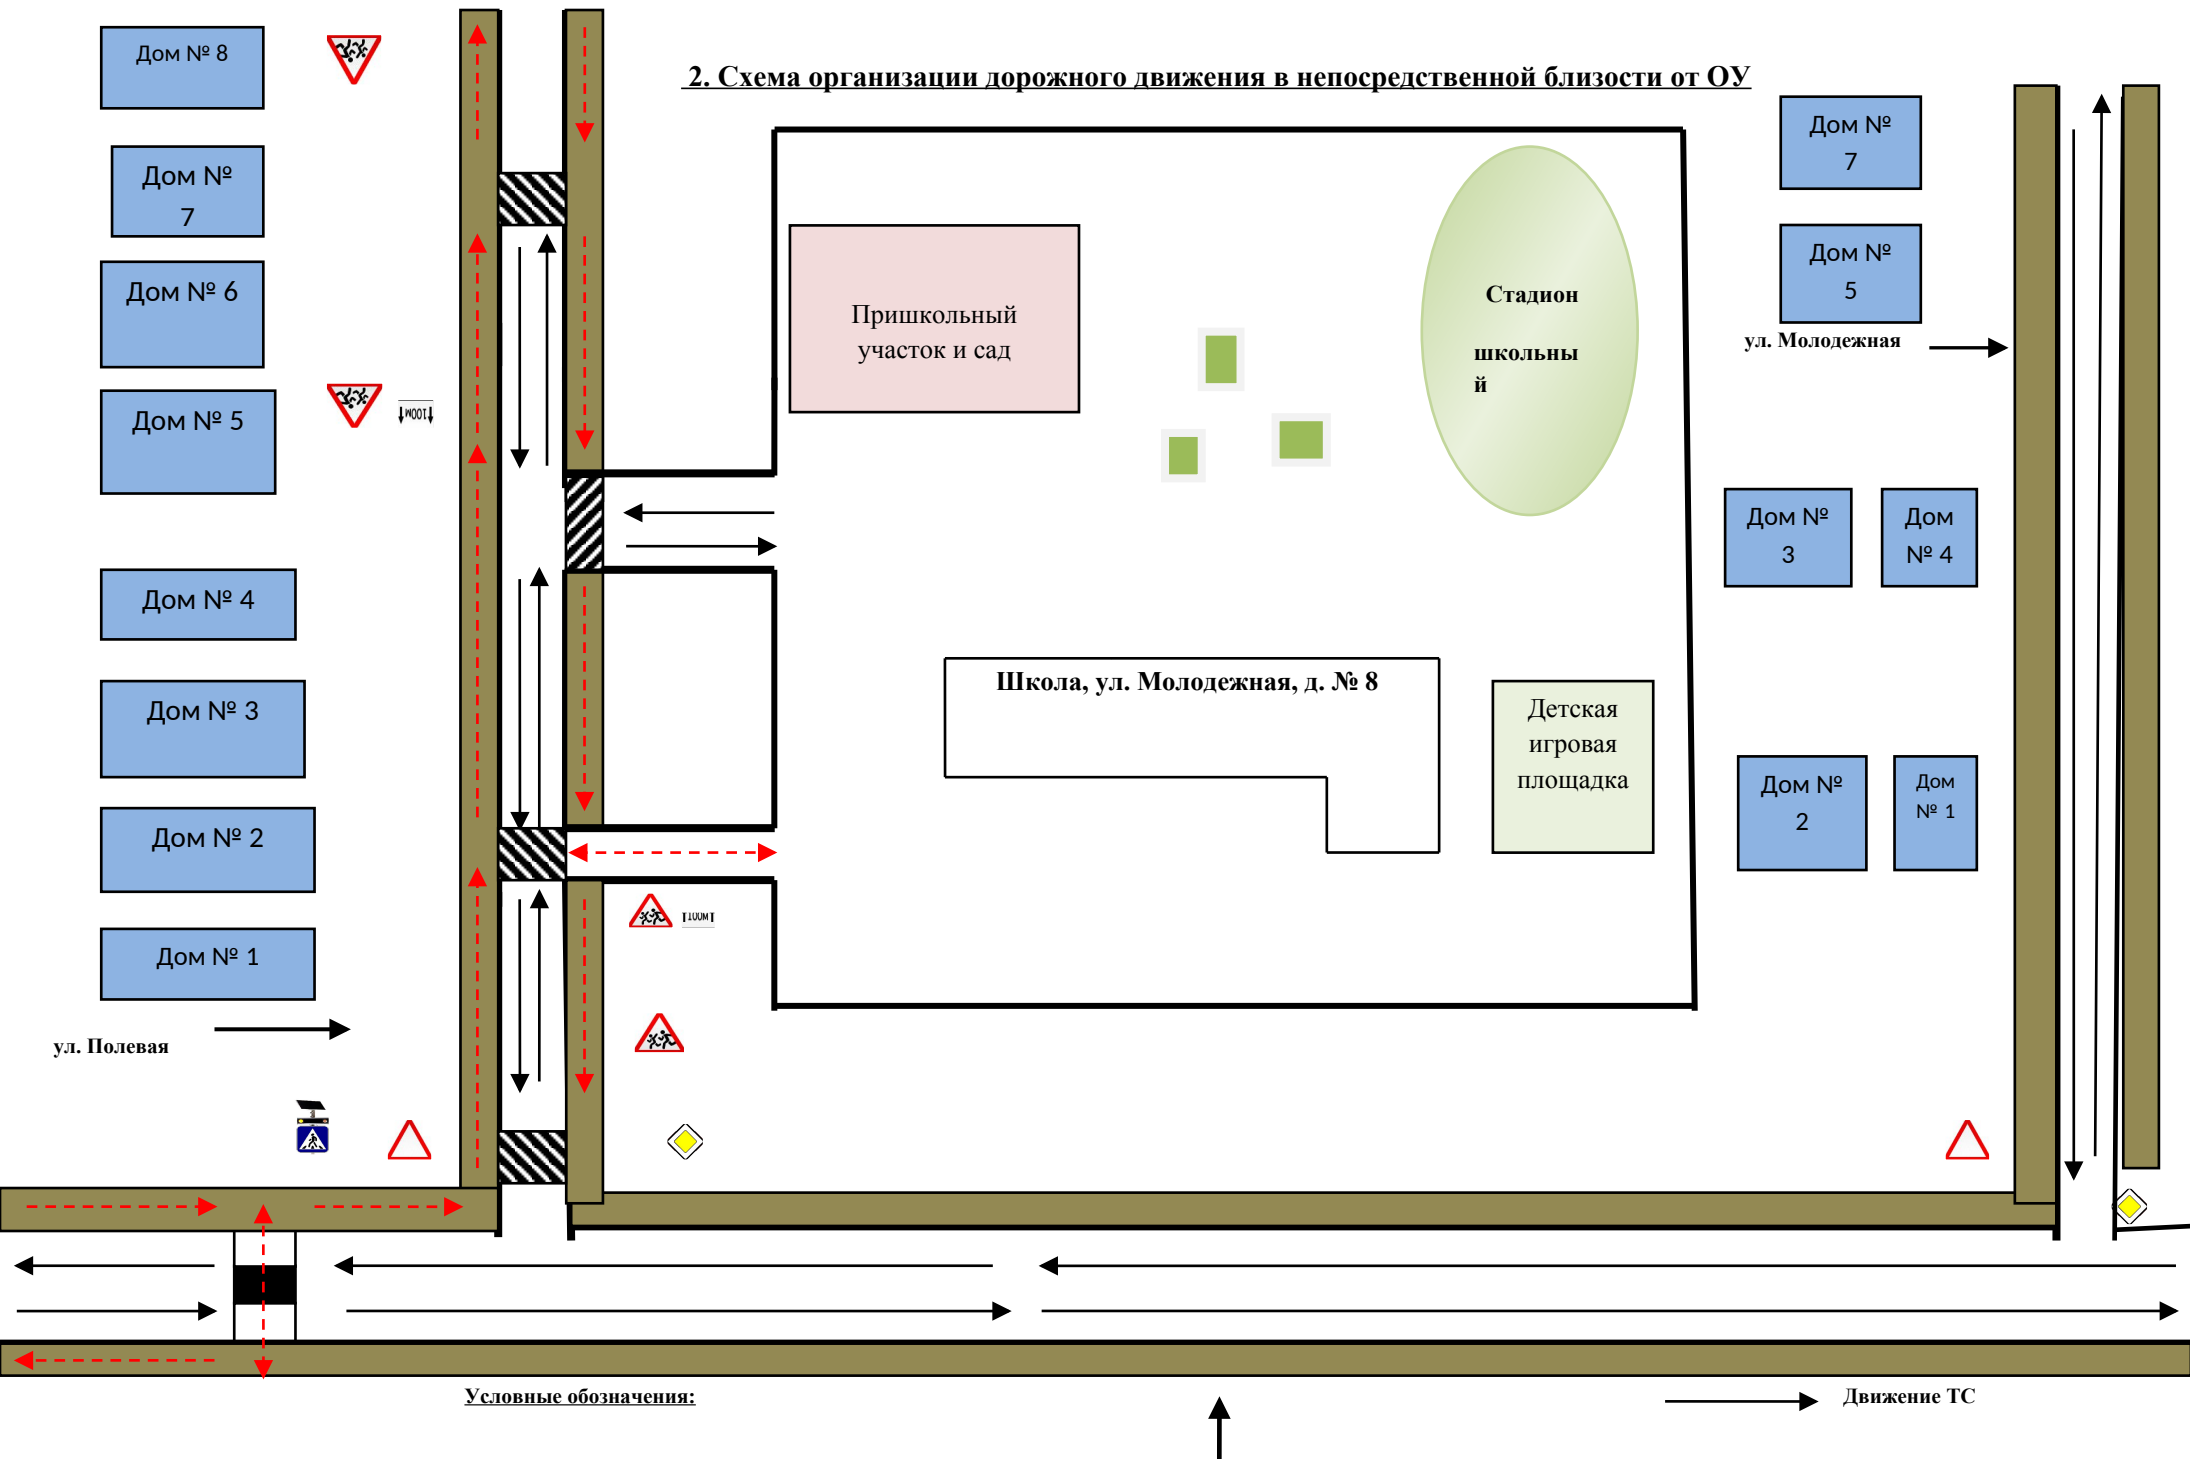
2. Схема организации дорожного движения в непосредственной близости от ОУ

Дом № 8

Дом № 7

Дом № 6

Дом № 5

Дом № 4

Дом № 3

Дом № 2

Дом № 1

ул. Полевая

100м

Пришкольный участок и сад

Стадион школьный

Школа, ул. Молодежная, д. № 8

Детская игровая площадка

100м

Дом № 7

Дом № 5

ул. Молодежная

Дом № 3

Дом № 4

Дом № 2

Дом № 1

Условные обозначения:

Движение ТС